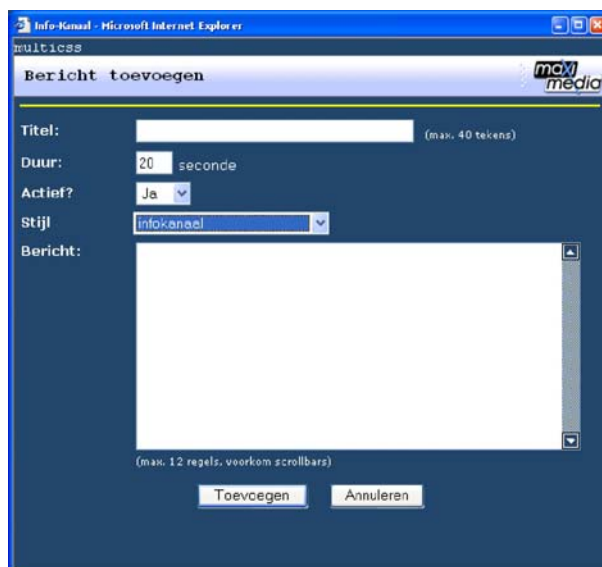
Info-Kanaal - Microsoft Internet Explorer
multicss
Bericht toevoegen
maxi media

Titel: (max. 40 tekens)
Duur: 20 seconde
Actief? Ja
Stijl infokanaal
Bericht:

(max. 12 regels, voorkom scrollbars)

Toevoegen Annuleren